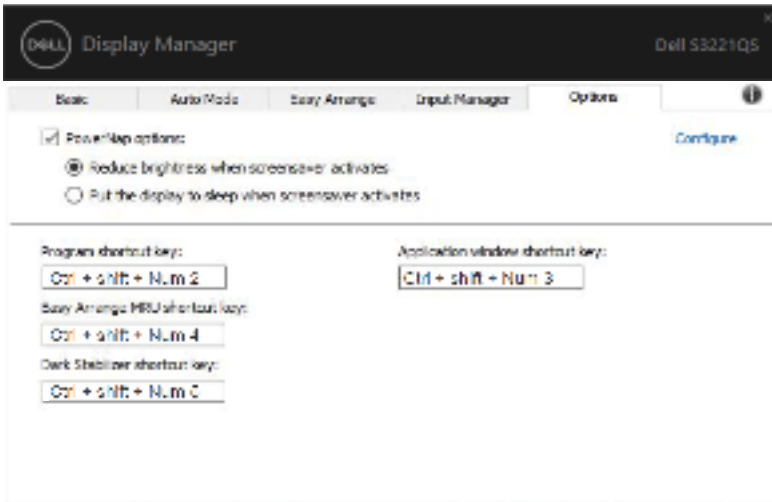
DELL Display Manager

Dell S3221QS

Basic | Auto Mode | Easy Arrange | Input Manager | Options

PowerNap options:

Configure

Reduce brightness when screensaver activates

Put the display to sleep when screensaver activates

Program shortcut key:

Ctrl + shift + Num 2

Application window shortcut key:

Ctrl + shift + Num 3

Easy Arrange MRU shortcut key:

Ctrl + shift + Num 4

Dark Stabilizer shortcut key:

Ctrl + shift + Num 6